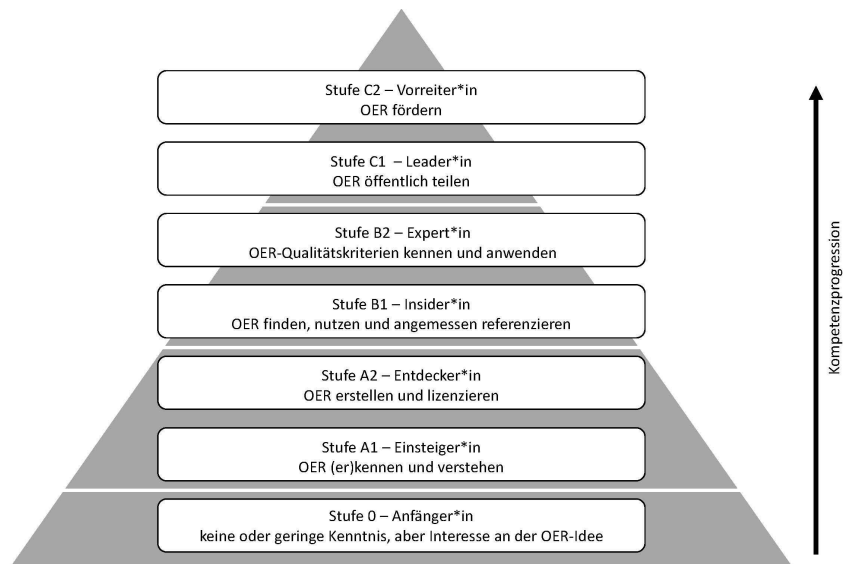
Stufe C2 – Vorreiter*in
OER fördern

Stufe C1 – Leader*in
OER öffentlich teilen

Stufe B2 – Expert*in
OER-Qualitätskriterien kennen und anwenden

Stufe B1 – Insider*in
OER finden, nutzen und angemessen referenzieren

Stufe A2 – Entdecker*in
OER erstellen und lizenzieren

Stufe A1 – Einsteiger*in
OER (er)kennen und verstehen

Stufe 0 – Anfänger*in
keine oder geringe Kenntnis, aber Interesse an der OER-Idee

Kompetenzprogression